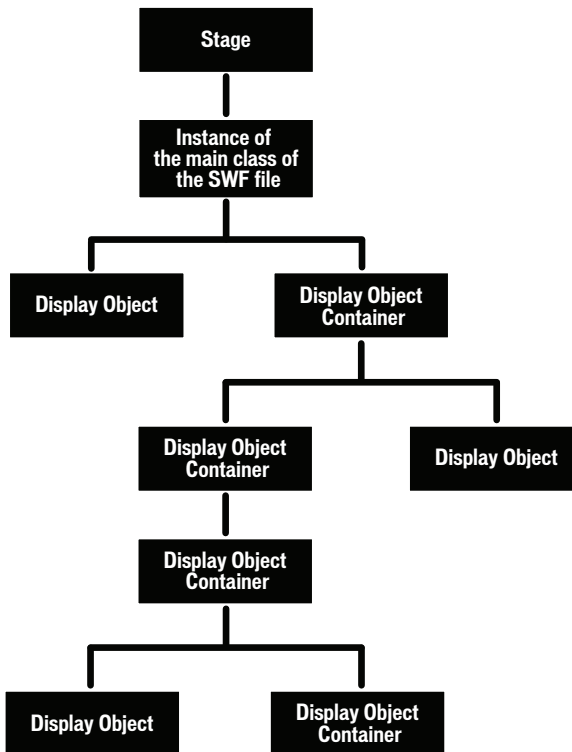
Stage

Instance of the main class of the SWF file

Display Object

Display Object Container

Display Object Container

Display Object

Display Object Container

Display Object

Display Object Container